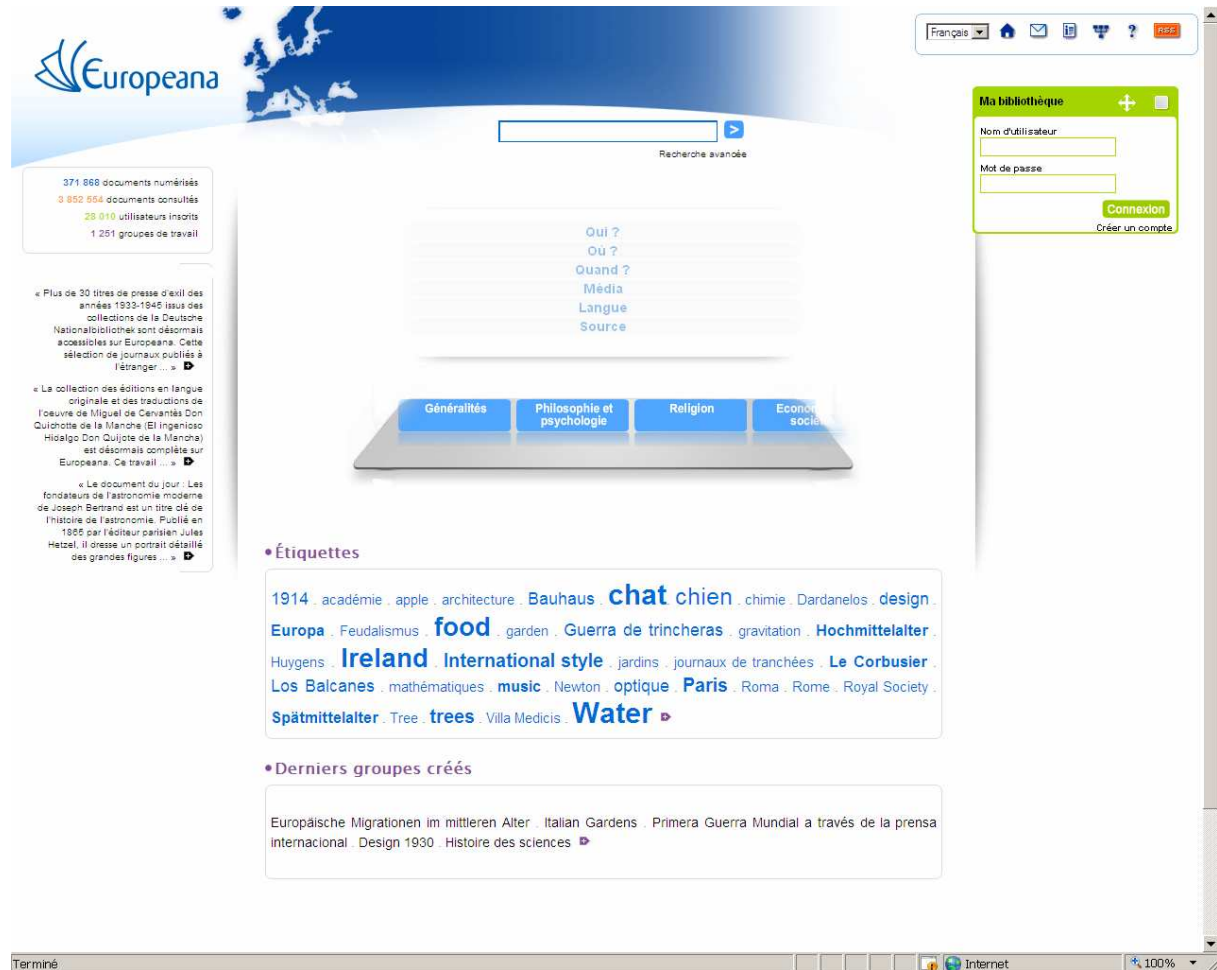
Europeana

Français RSS

Recherche avancée

Ma bibliothèque

Nom d'utilisateur

Mot de passe

Connexion

Créer un compte

371 868 documents numérisés
3 852 554 documents consultés
28 010 utilisateurs inscrits
1 251 groupes de travail

« Plus de 30 titres de presse d'exil des années 1933-1945 issus des collections de la Deutsche Nationalbibliothek sont désormais accessibles sur Europeana. Cette sélection de journaux publiés à l'étranger ... »

« La collection des éditions en langue originale et des traductions de l'oeuvre de Miguel de Cervantès Don Quichotte de la Manche (El ingenioso Hidalgo Don Quijote de la Mancha) est désormais complète sur Europeana. Ce travail ... »

« Le document du jour : Les fondateurs de l'astronomie moderne de Joseph Bertrand est un titre clé de l'histoire de l'astronomie. Publié en 1865 par l'éditeur parisien Jules Hetzel, il dresse un portrait détaillé des grandes figures ... »

Qui ?
Où ?
Quand ?
Média
Langue
Source

Généralités
Philosophie et psychologie
Religion
Econo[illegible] socie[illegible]

•Étiquettes

1914 . académie . apple . architecture . Bauhaus . chat . chien . chimie . Dardanelos . design . Europa . Feudalismus . food . garden . Guerra de trincheras . gravitation . Hochmittelalter . Huygens . Ireland . International style . jardins . journaux de tranchées . Le Corbusier . Los Balcanes . mathématiques . music . Newton . optique . Paris . Roma . Rome . Royal Society . Spätmittelalter . Tree . trees . Villa Medicis . Water

•Derniers groupes créés

Europäische Migrationen im mittleren Alter . Italian Gardens . Primera Guerra Mundial a través de la prensa internacional . Design 1930 . Histoire des sciences

Terminé
Internet
100%